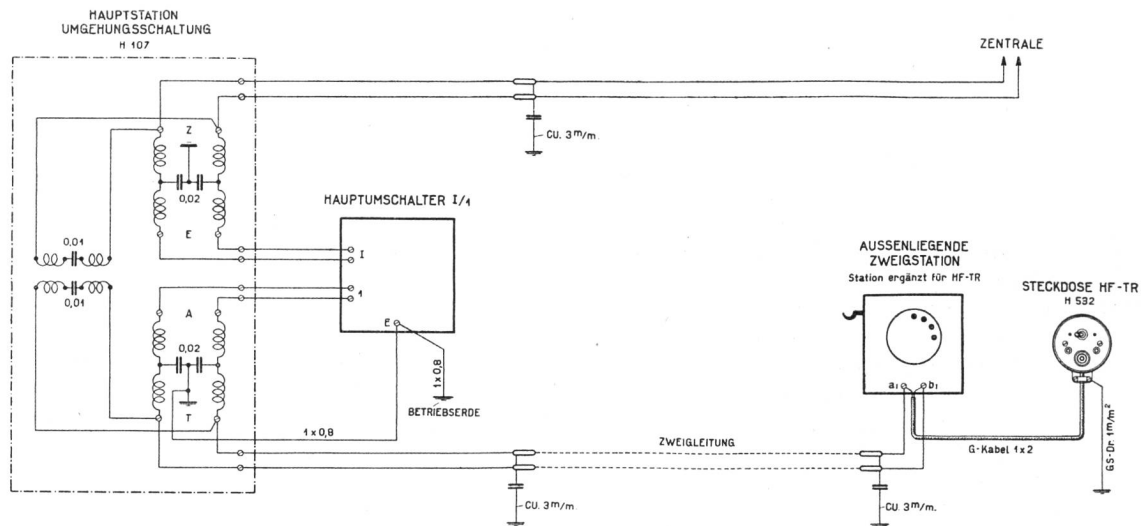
HAUPTSTATION
UMGEHUNGSSCHALTUNG
H 107

ZENTRALE

CU. $3^{m}/m$.

Z

0,02

E

HAUPTUMSCHALTER I/1

0,01

0,01

I

1

A

0,02

T

E

$1\times0,8$

BETRIEBSERDE

$1\times0,8$

AUSSENLIEGENDE
ZWEIGSTATION
Station ergänzt für HF-TR

STECKDOSE HF-TR
H 532

$a_1$ $b_1$

GS-Dr. $1^{m}/m^{2}$

G-Kabel $1\times2$

ZWEIGLEITUNG

CU. $3^{m}/m$.

CU. $3^{m}/m$.